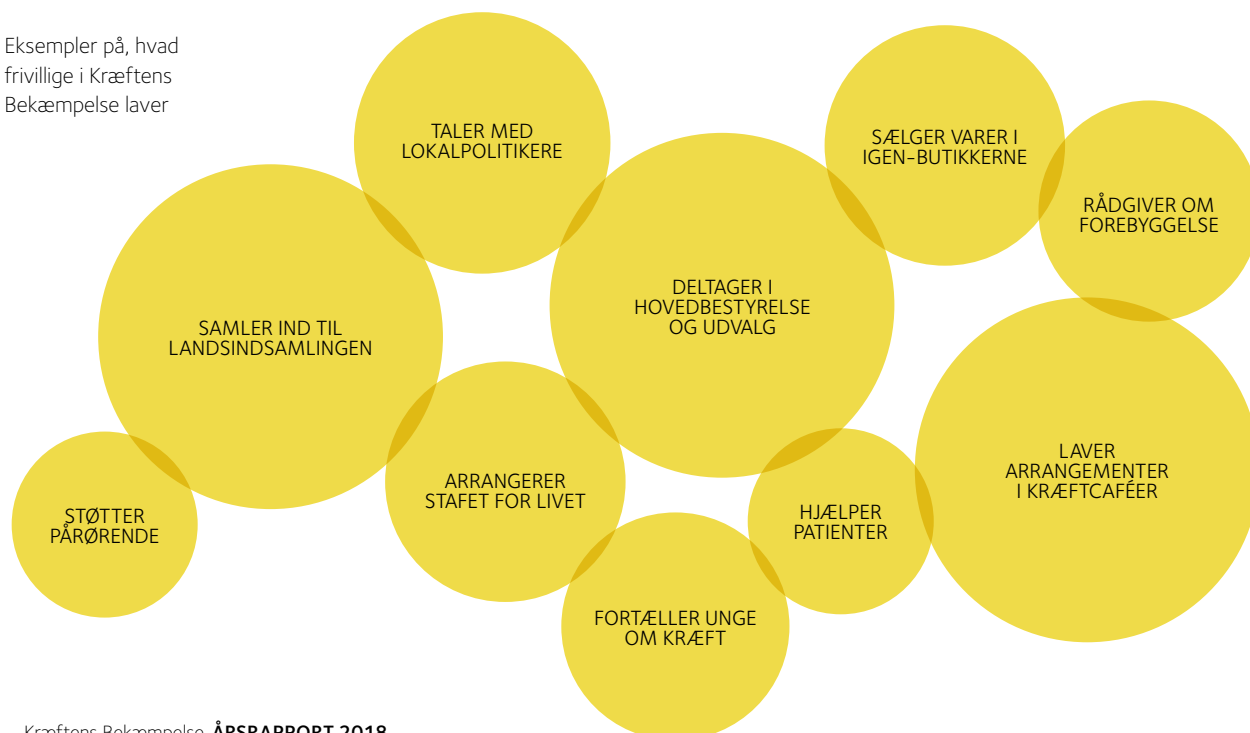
Eksempler på, hvad frivillige i Kræftens Bekæmpelse laver

TALER MED LOKALPOLITIKERE

SÆLGER VARER I IGEN-BUTIKKERNE

RÅDGIVER OM FOREBYGGELSE

DELTAGER I HOVEDBESTYRELSE OG UDVALG

SAMLER IND TIL LANDSINDSAMLINGEN

LAVER ARRANGEMENTER I KRÆFTCAFÉER

ARRANGERER STAFET FOR LIVET

HJÆLPER PATIENTER

STØTTER PÅRØRENDE

FORTÆLLER UNGE OM KRÆFT

Kræftens Bekæmpelse ÅRSRAPPORT 2018